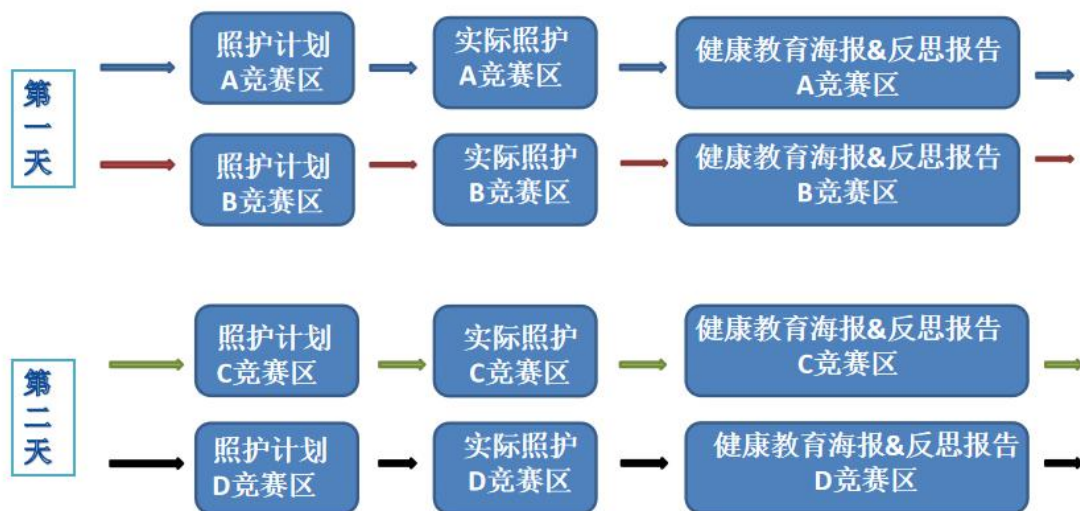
第一天

照护计划
A竞赛区

实际照护
A竞赛区

健康教育海报&反思报告
A竞赛区

照护计划
B竞赛区

实际照护
B竞赛区

健康教育海报&反思报告
B竞赛区

第二天

照护计划
C竞赛区

实际照护
C竞赛区

健康教育海报&反思报告
C竞赛区

照护计划
D竞赛区

实际照护
D竞赛区

健康教育海报&反思报告
D竞赛区